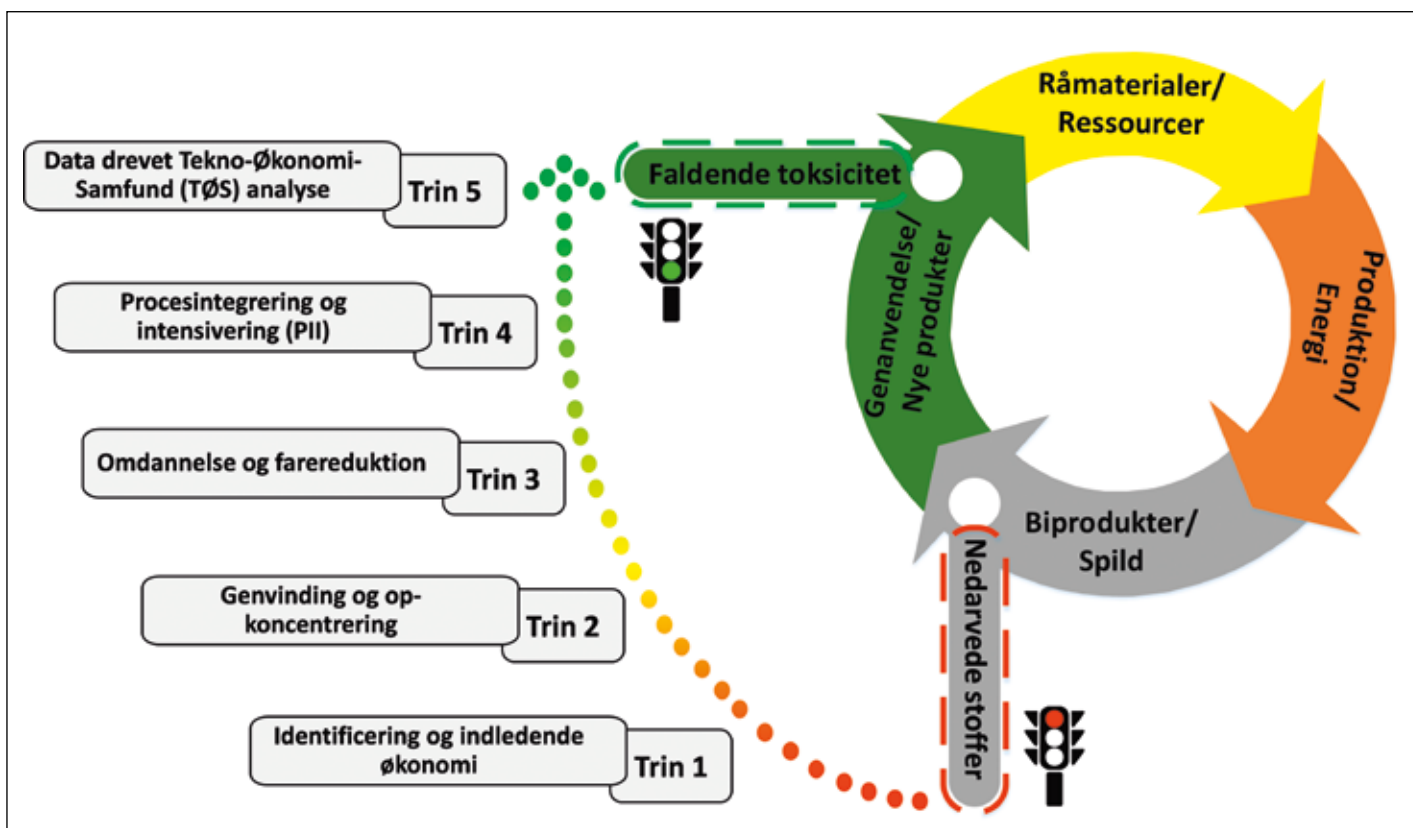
Data drevet Tekno-Økonomi-Samfund (TØS) analyse
Trin 5

Procesintegrering og intensivering (PII)
Trin 4

Omdannelse og farereduktion
Trin 3

Genvinding og op-koncentrering
Trin 2

Identificering og indledende økonomi
Trin 1

Faldende toksicitet

Råmaterialer/ Ressourcer

Produktion/ Energi

Biprodukter/ Spild

Genanvendelse/ Nye produkter

Nedarvede stoffer